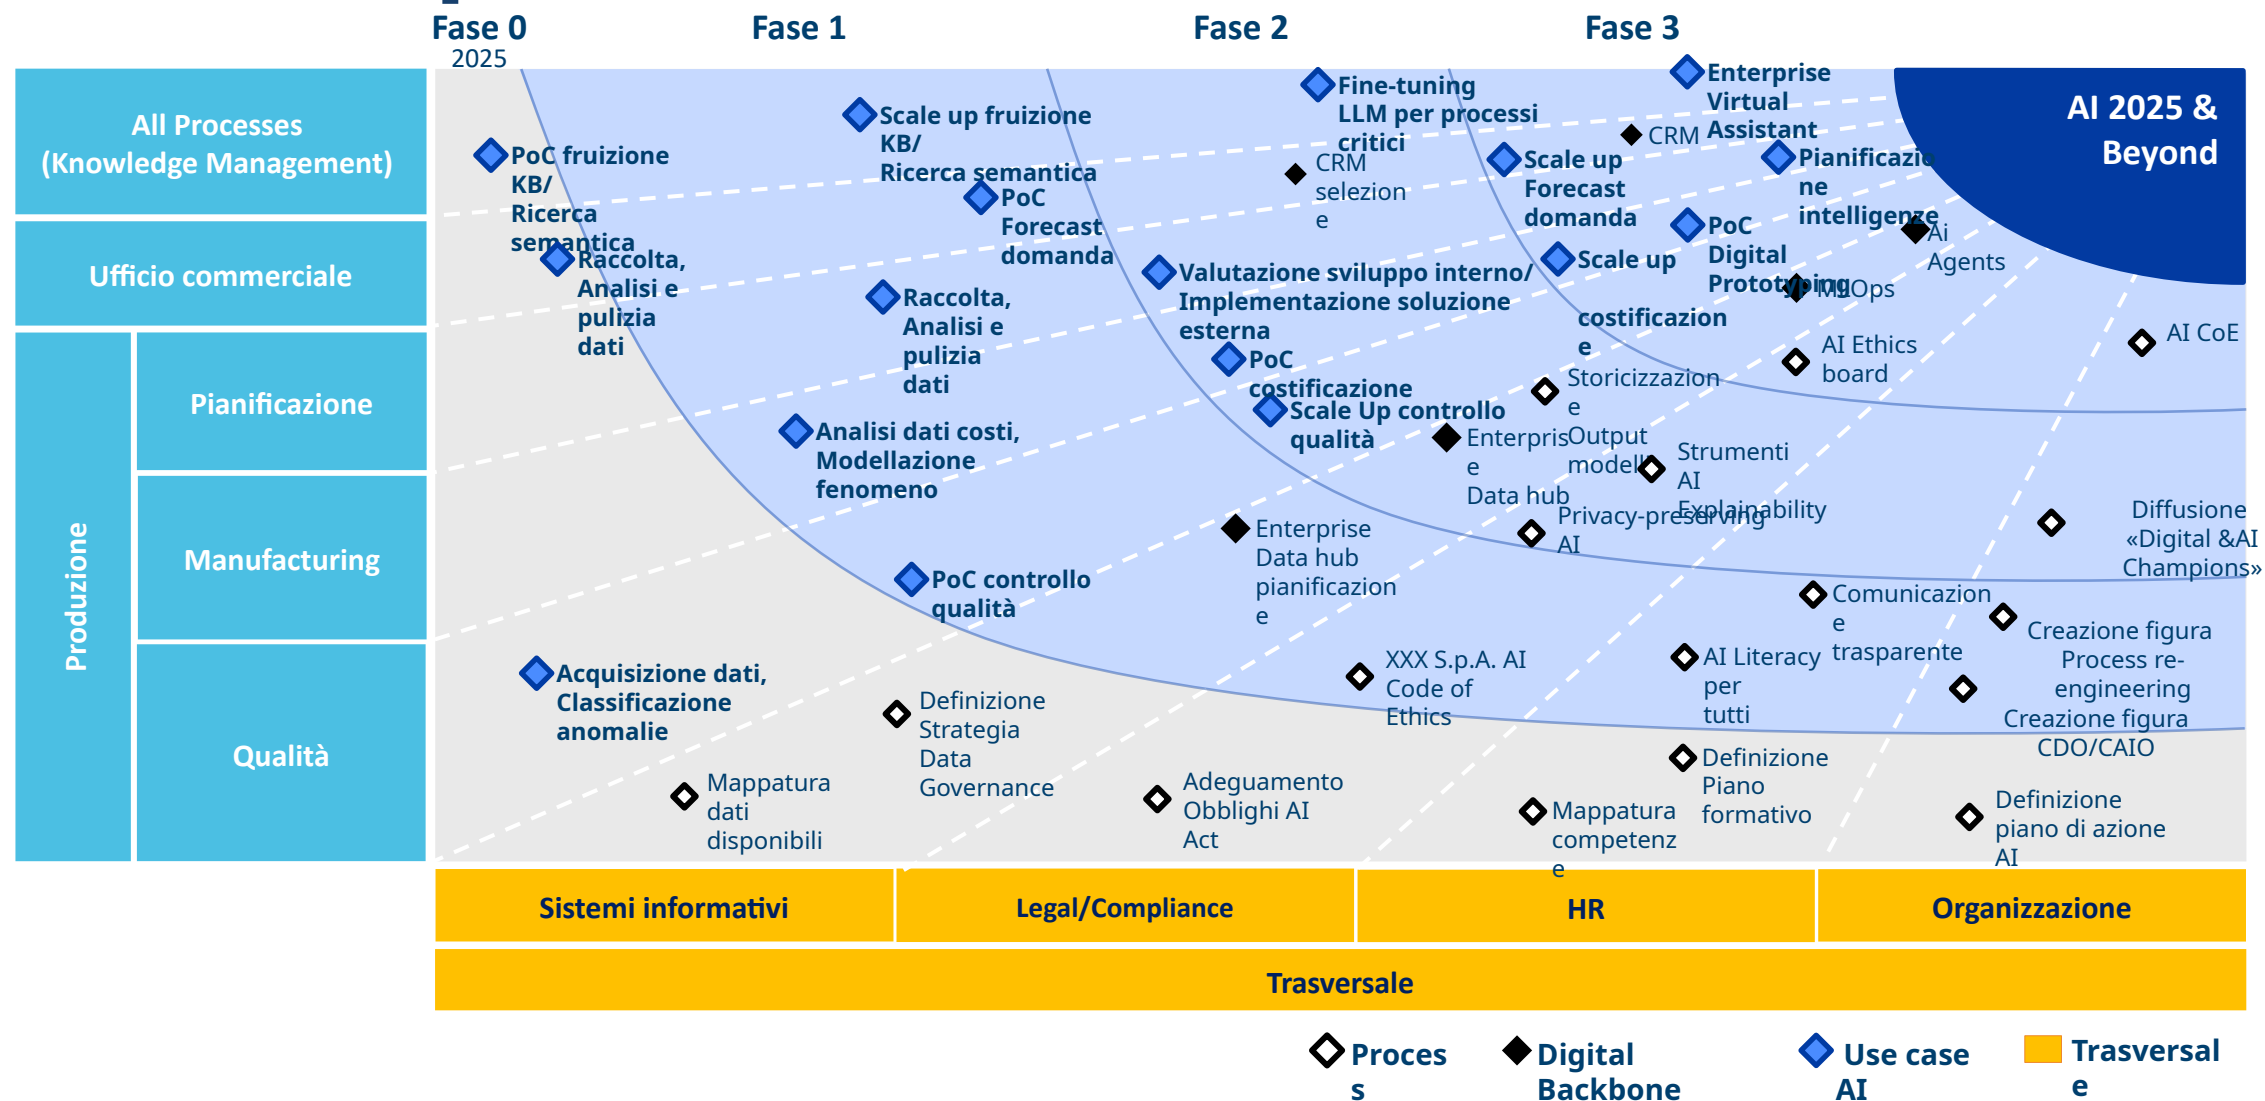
Fase 0
2025
Fase 1
Fase 2
Fase 3

AI 2025 & Beyond

All Processes (Knowledge Management)
Ufficio commerciale
Produzione
Pianificazione
Manufacturing
Qualità

PoC fruizione KB/ Ricerca semantica
Scale up fruizione KB/ Ricerca semantica
Fine-tuning LLM per processi critici
Enterprise Virtual Assistant
CRM
CRM selezion e
Scale up Forecast domanda
Pianificazio ne intelligenze
PoC Forecast domanda
PoC Digital Prototyping
Ai Agents
MLOps
Raccolta, Analisi e pulizia dati
Valutazione sviluppo interno/ Implementazione soluzione esterna
Scale up costificazion e
Raccolta, Analisi e pulizia dati
PoC costificazione
AI CoE
AI Ethics board
Storicizzazion e
Scale Up controllo qualità
Analisi dati costi, Modellazione fenomeno
Enterpris e Data hub
Output model
Strumenti AI Explainability
Privacy-preserving AI
Enterprise Data hub pianificazion e
Diffusione «Digital &AI Champions»
PoC controllo qualità
Comunicazion e trasparente
Creazione figura Process re-engineering
Creazione figura CDO/CAIO
XXX S.p.A. AI Code of Ethics
AI Literacy per tutti
Acquisizione dati, Classificazione anomalie
Definizione Strategia Data Governance
Definizione Piano formativo
Mappatura dati disponibili
Adeguamento Obblighi AI Act
Mappatura competenz e
Definizione piano di azione AI

Sistemi informativi
Legal/Compliance
HR
Organizzazione
Trasversale

Proces s
Digital Backbone
Use case AI
Trasversal e